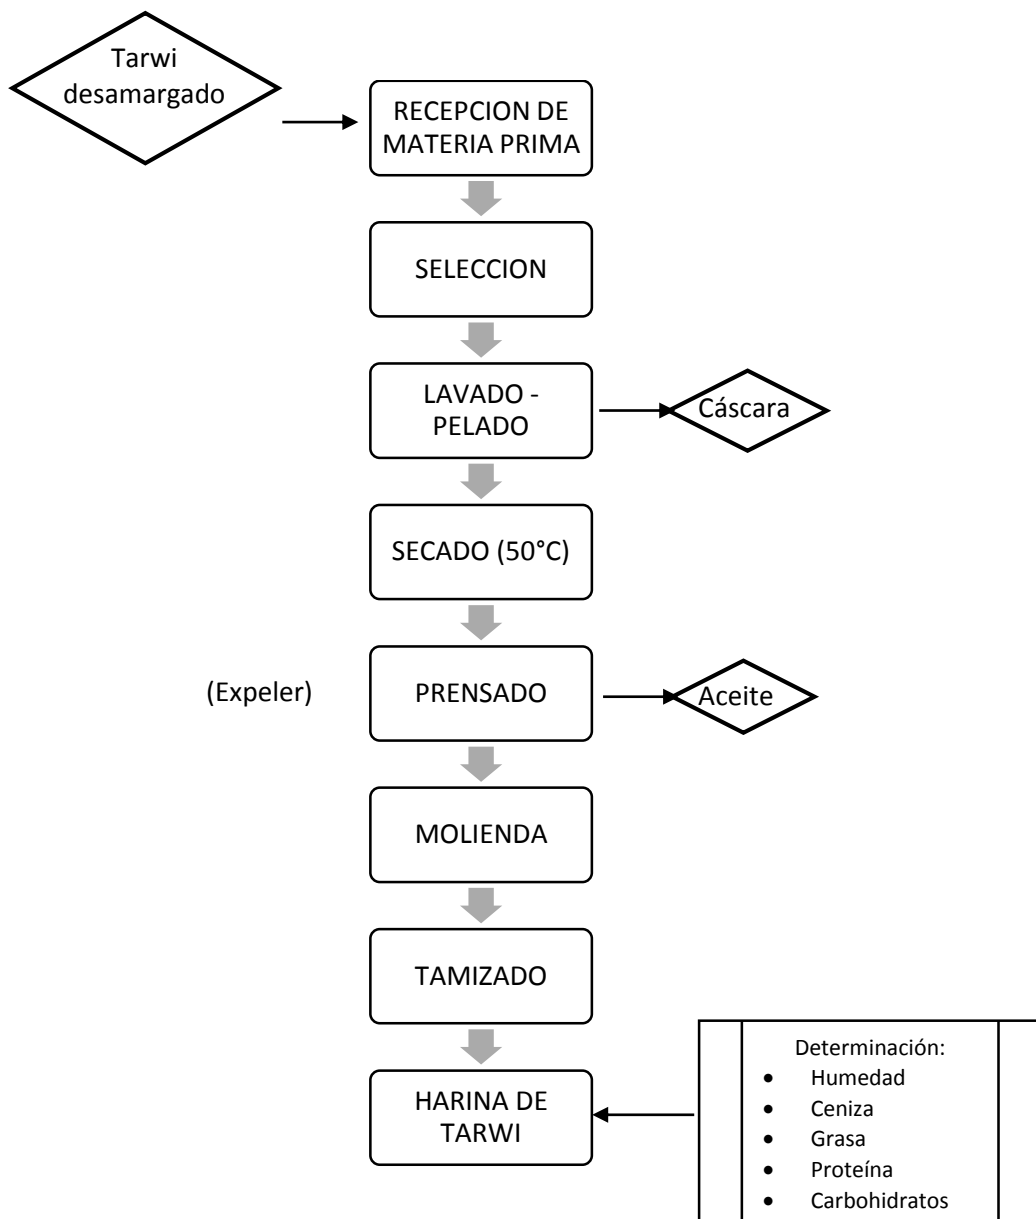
Tarwi desamargado

RECEPCION DE MATERIA PRIMA

SELECCION

LAVADO - PELADO

Cáscara

SECADO (50°C)

(Expeler)

PRENSADO

Aceite

MOLIENDA

TAMIZADO

HARINA DE TARWI

Determinación:
- Humedad
- Ceniza
- Grasa
- Proteína
- Carbohidratos